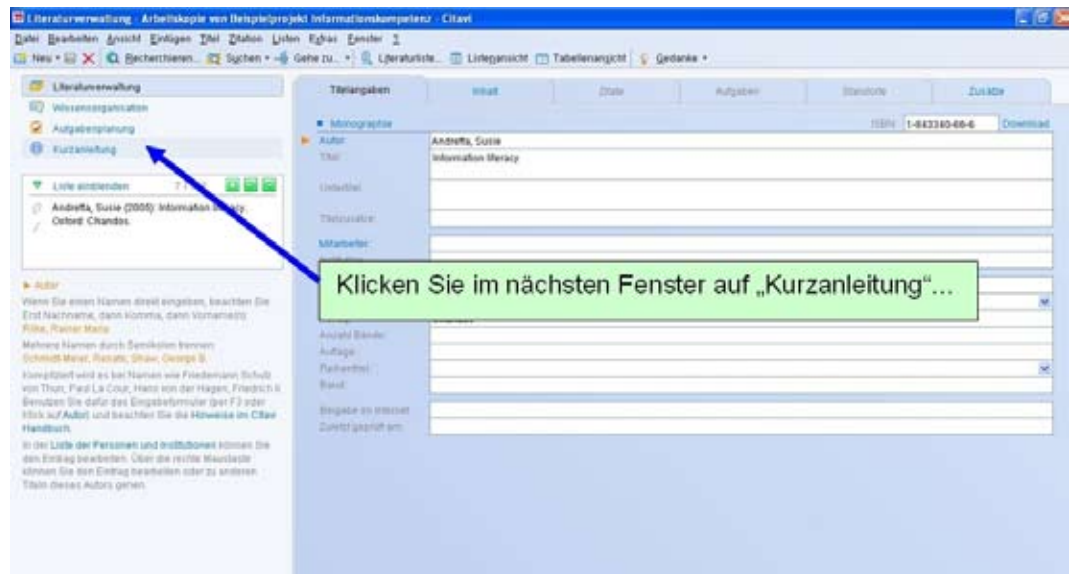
Literaturverwaltung - Arbeitskopie von Beispielprojekt Informationskompetenz - Citavi

Datei Bearbeiten Ansicht Einfügen Titel Zitation Listen Extras Fenster ?

Neu Recherchieren... Suchen Gehe zu... Literaturliste... Listenansicht Tabellenansicht Gedanke

Literaturverwaltung
Wissensorganisation
Aufgabenplanung
Kurzanleitung

Liste einblenden 7 / 7

Andretta, Susie (2005): Information literacy. Oxford: Chandos.

Autor
Wenn Sie einen Namen direkt eingeben, beachten Sie: Erst Nachname, dann Komma, dann Vorname(n): Rilke, Rainer Maria
Mehrere Namen durch Semikolon trennen: Schmidt Meier, Renate; Shaw, George B.
Kompliziert wird es bei Namen wie Friedemann Schulz von Thun, Paul La Cour, Hans von der Hagen, Friedrich II. Benutzen Sie dafür das Eingabeformular (per F3 oder Klick auf Autor) und beachten Sie die Hinweise im Citavi Handbuch.
In der Liste der Personen und Institutionen können Sie den Eintrag bearbeiten. Über die rechte Maustaste können Sie den Eintrag bearbeiten oder zu anderen Titeln dieses Autors gehen.

Titelangaben | Inhalt | Zitate | Aufgaben | Standorte | Zusätze

Monographie
ISBN 1-843340-66-6 Download
Autor: Andretta, Susie
Titel: Information literacy
Untertitel:
Titelzusätze:
Mitarbeiter:
Anzahl Bände:
Auflage:
Reihentitel:
Band:
Eingabe im Internet:
Zuletzt geprüft am:

Klicken Sie im nächsten Fenster auf „Kurzanleitung“...